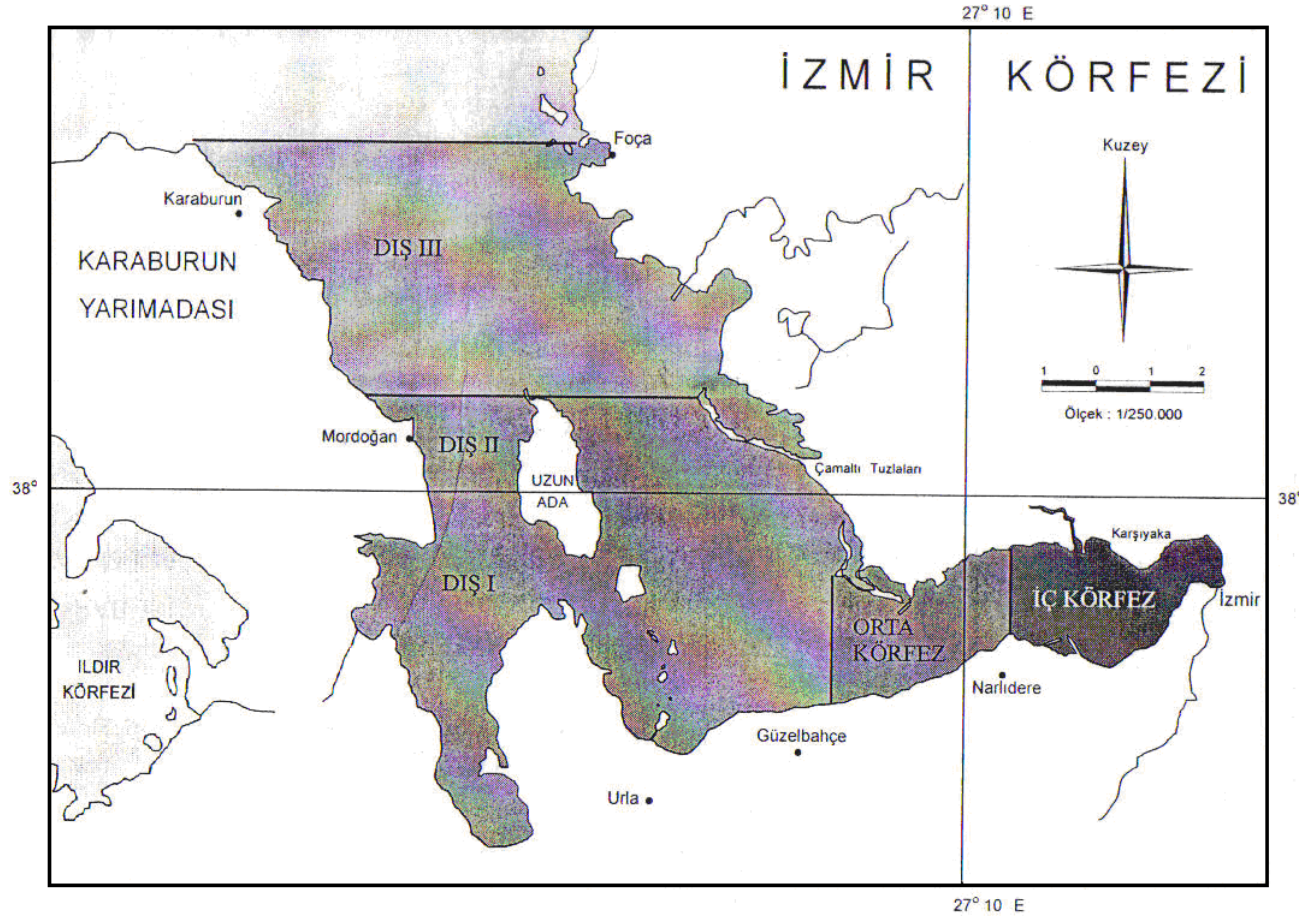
27° 10 E

İZMİR KÖRFEZİ

Foça

Kuzey

Karaburun

DIŞ III

KARABURUN YARIMADASI

1 0 1 2

Ölçek : 1/250.000

Mordoğan

DIŞ II

Çamaltı Tuzlaları

38°

UZUN ADA

38°

Karşıyaka

DIŞ I

İÇ KÖRFEZ

İzmir

ORTA KÖRFEZ

ILDIR KÖRFEZİ

Narlıdere

Güzelbahçe

Urla

27° 10 E